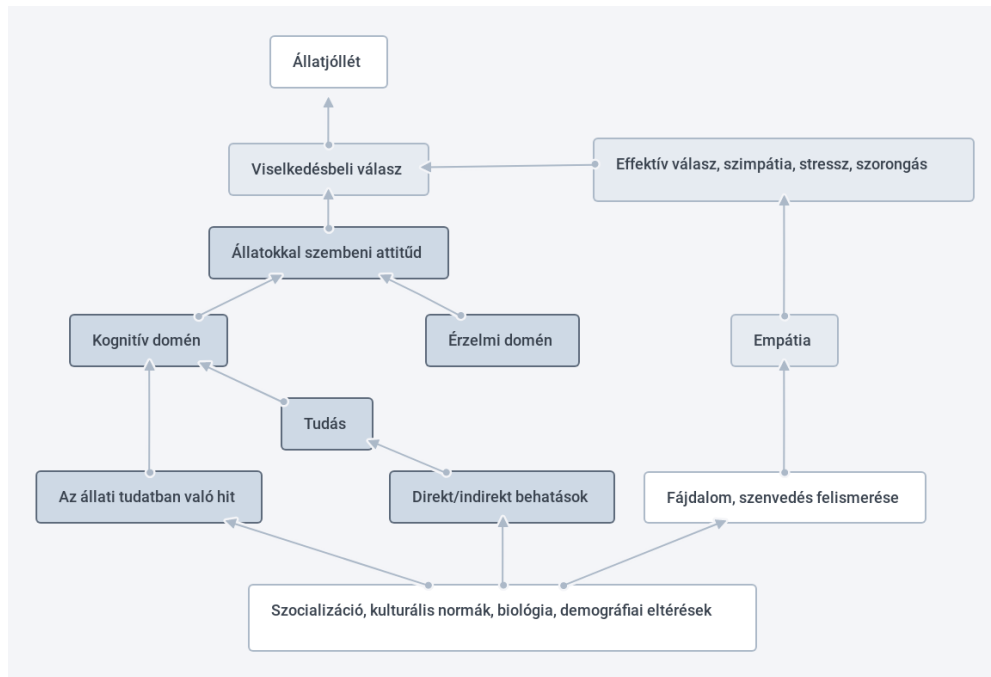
Állatjóllét

Viselkedésbeli válasz

Effektív válasz, szimpátia, stressz, szorongás

Állatokkal szembeni attitűd

Kognitív domén

Érzelmi domén

Empátia

Tudás

Az állati tudatban való hit

Direkt/indirekt behatások

Fájdalom, szenvedés felismerése

Szocializáció, kulturális normák, biológia, demográfiai eltérések